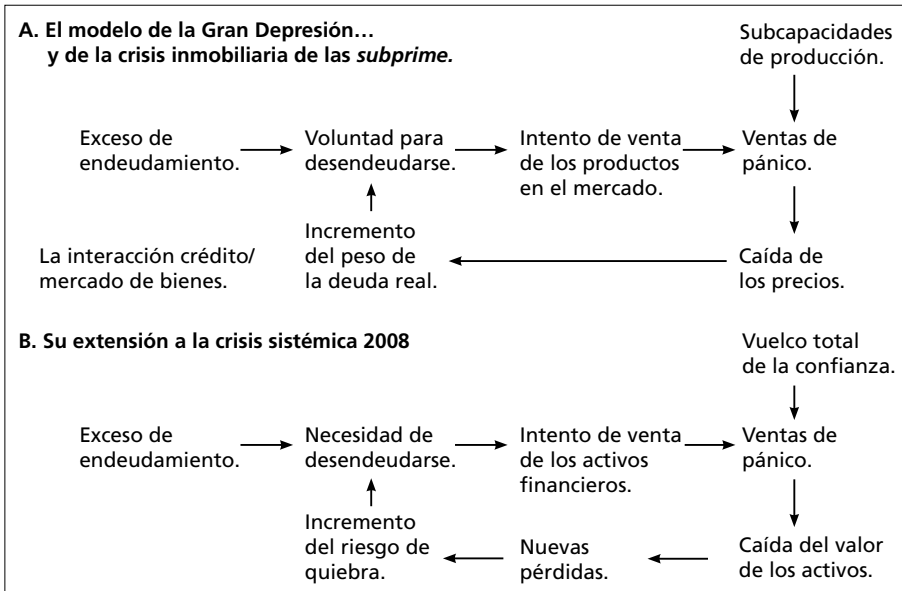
A. El modelo de la Gran Depresión… y de la crisis inmobiliaria de las *subprime.*

Subcapacidades de producción.

Exceso de endeudamiento.

Voluntad para desendeudarse.

Intento de venta de los productos en el mercado.

Ventas de pánico.

Incremento del peso de la deuda real.

La interacción crédito/ mercado de bienes.

Caída de los precios.

B. Su extensión a la crisis sistémica 2008

Vuelco total de la confianza.

Exceso de endeudamiento.

Necesidad de desendeudarse.

Intento de venta de los activos financieros.

Ventas de pánico.

Incremento del riesgo de quiebra.

Nuevas pérdidas.

Caída del valor de los activos.